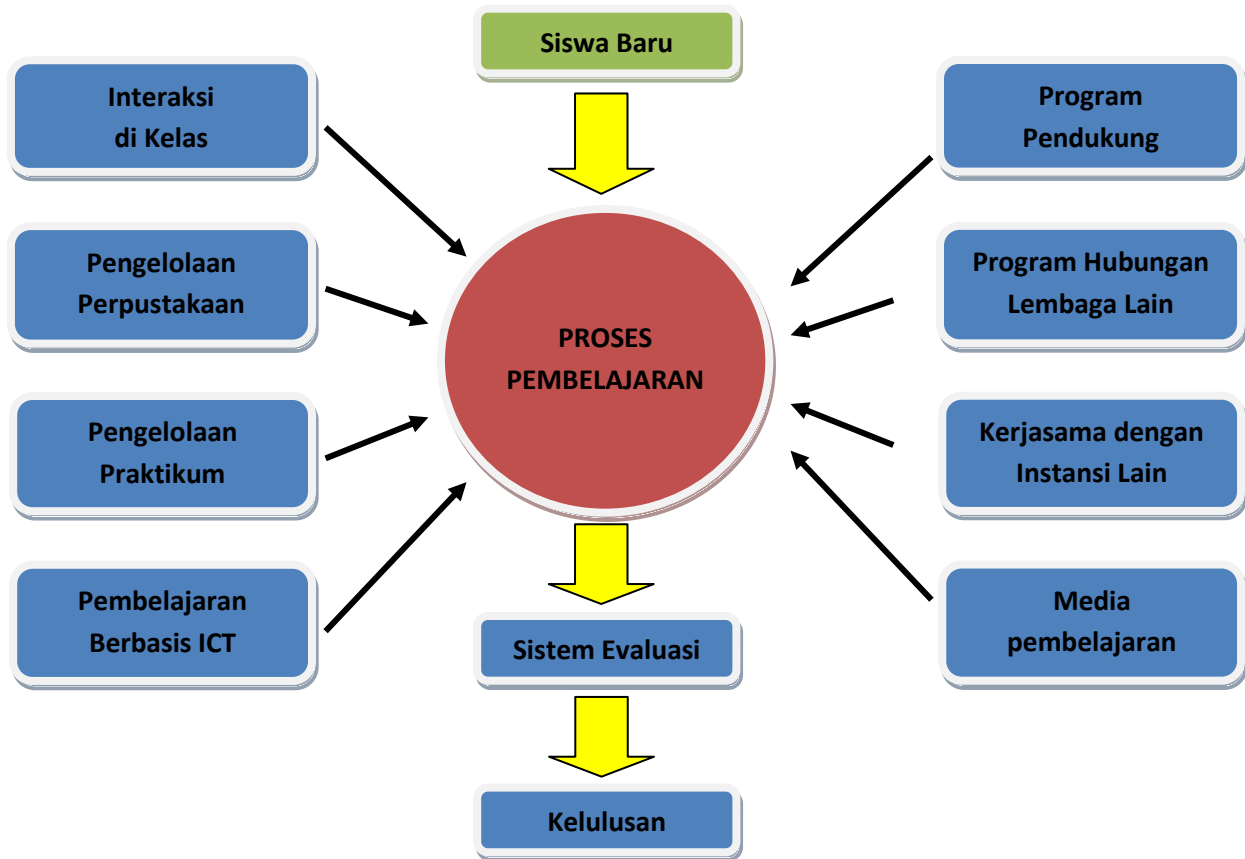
Siswa Baru

Interaksi di Kelas

Pengelolaan Perpustakaan

Pengelolaan Praktikum

Pembelajaran Berbasis ICT

Program Pendukung

Program Hubungan Lembaga Lain

Kerjasama dengan Instansi Lain

Media pembelajaran

PROSES PEMBELAJARAN

Sistem Evaluasi

Kelulusan